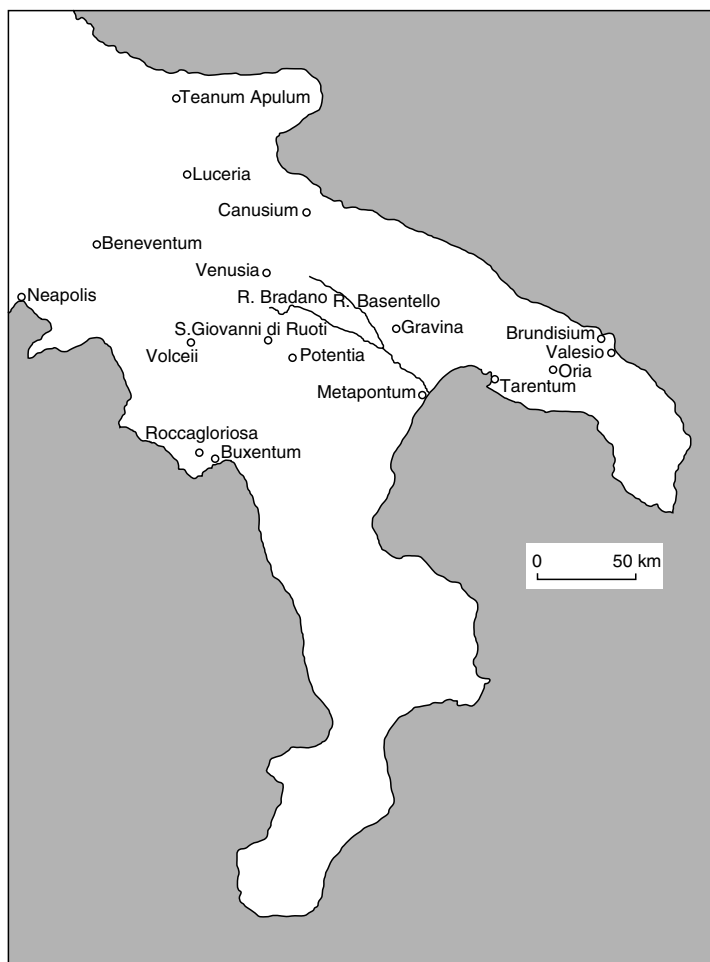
Teanum Apulum
Luceria
Canusium
Beneventum
Venusia
Neapolis
R. Bradano
R. Basentello
S.Giovanni di Ruoti
Gravina
Volceii
Potentia
Brundisium
Valesio
Oria
Tarentum
Metapontum
Roccagloriosa
Buxentum
0
50 km